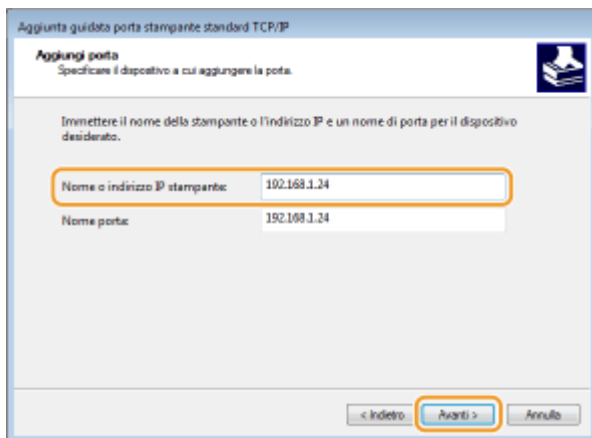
Aggiunta guidata porta stampante standard TCP/IP

Aggiungi porta
Specificare il dispositivo a cui aggiungere la porta.

Immettere il nome della stampante o l'indirizzo IP e un nome di porta per il dispositivo desiderato.

Nome o indirizzo IP stampante: 192.168.1.24

Nome porta: 192.168.1.24

< Indietro | Avanti > | Annulla